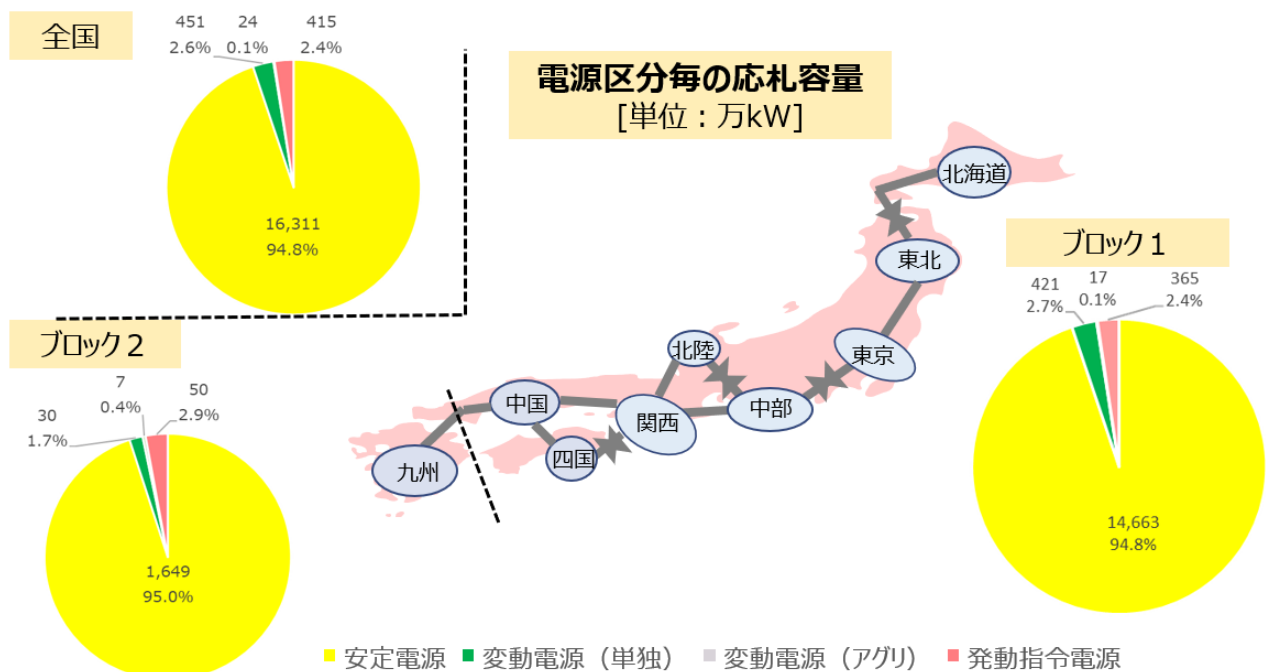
全国

451
2.6%

24
0.1%

415
2.4%

16,311
94.8%

電源区分毎の応札容量
[単位：万kW]

北海道
東北
東京
北陸
中部
関西
中国
四国
九州

ブロック１

421
2.7%

17
0.1%

365
2.4%

14,663
94.8%

ブロック２

7
0.4%

50
2.9%

30
1.7%

1,649
95.0%

安定電源　変動電源（単独）　変動電源（アグリ）　発動指令電源